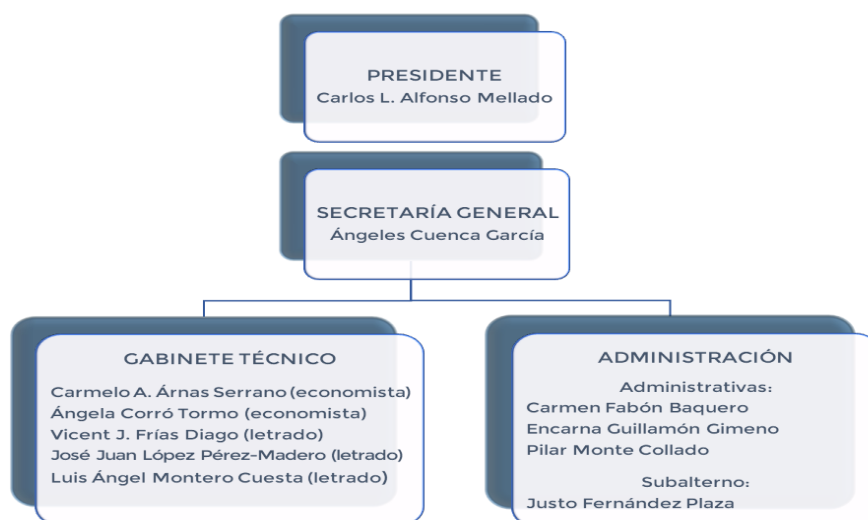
PRESIDENTE
Carlos L. Alfonso Mellado

SECRETARÍA GENERAL
Ángeles Cuenca García

GABINETE TÉCNICO

Carmelo A. Árnas Serrano (economista)
Ángela Corró Tormo (economista)
Vicent J. Frías Diago (letrado)
José Juan López Pérez-Madero (letrado)
Luis Ángel Montero Cuesta (letrado)

ADMINISTRACIÓN

Administrativas:
Carmen Fabón Baquero
Encarna Guillamón Gimeno
Pilar Monte Collado

Subalterno:
Justo Fernández Plaza